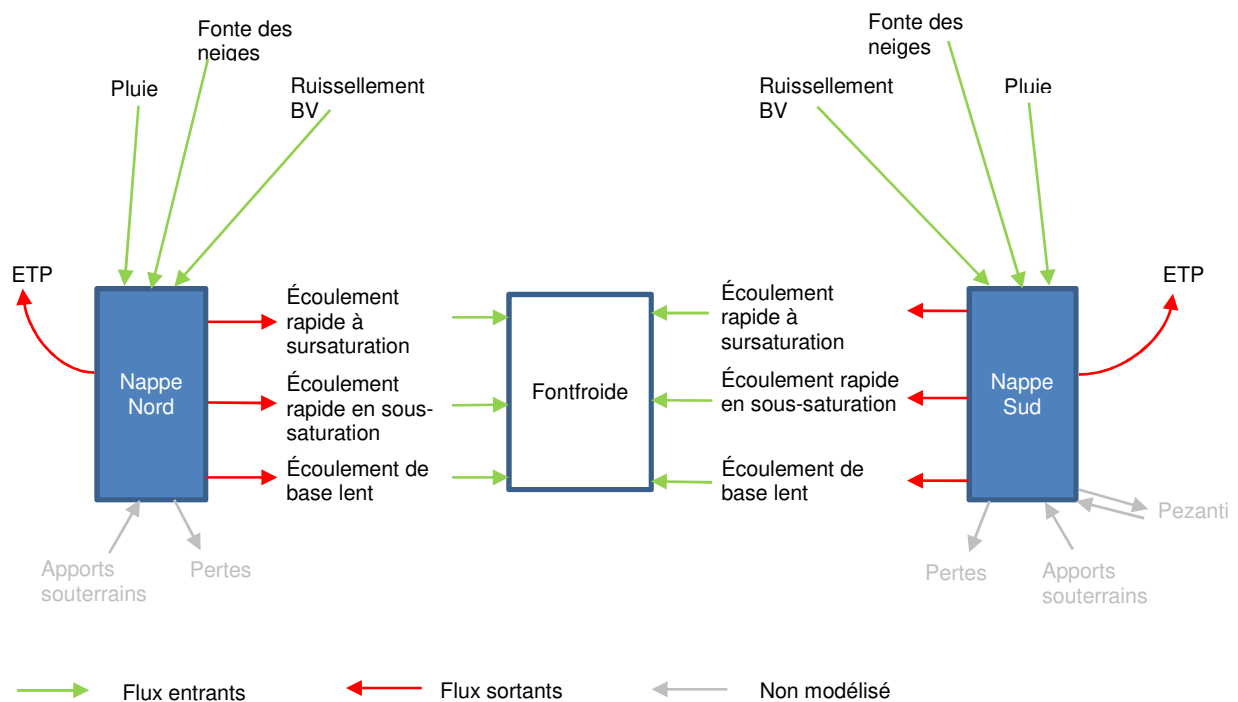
Fonte des neiges

Pluie

Ruissellement BV

ETP

Nappe Nord

Écoulement rapide à sursaturation

Écoulement rapide en sous-saturation

Écoulement de base lent

Apports souterrains

Pertes

Fontfroide

Fonte des neiges

Ruissellement BV

Pluie

ETP

Écoulement rapide à sursaturation

Écoulement rapide en sous-saturation

Écoulement de base lent

Nappe Sud

Pezanti

Pertes

Apports souterrains

Flux entrants

Flux sortants

Non modélisé